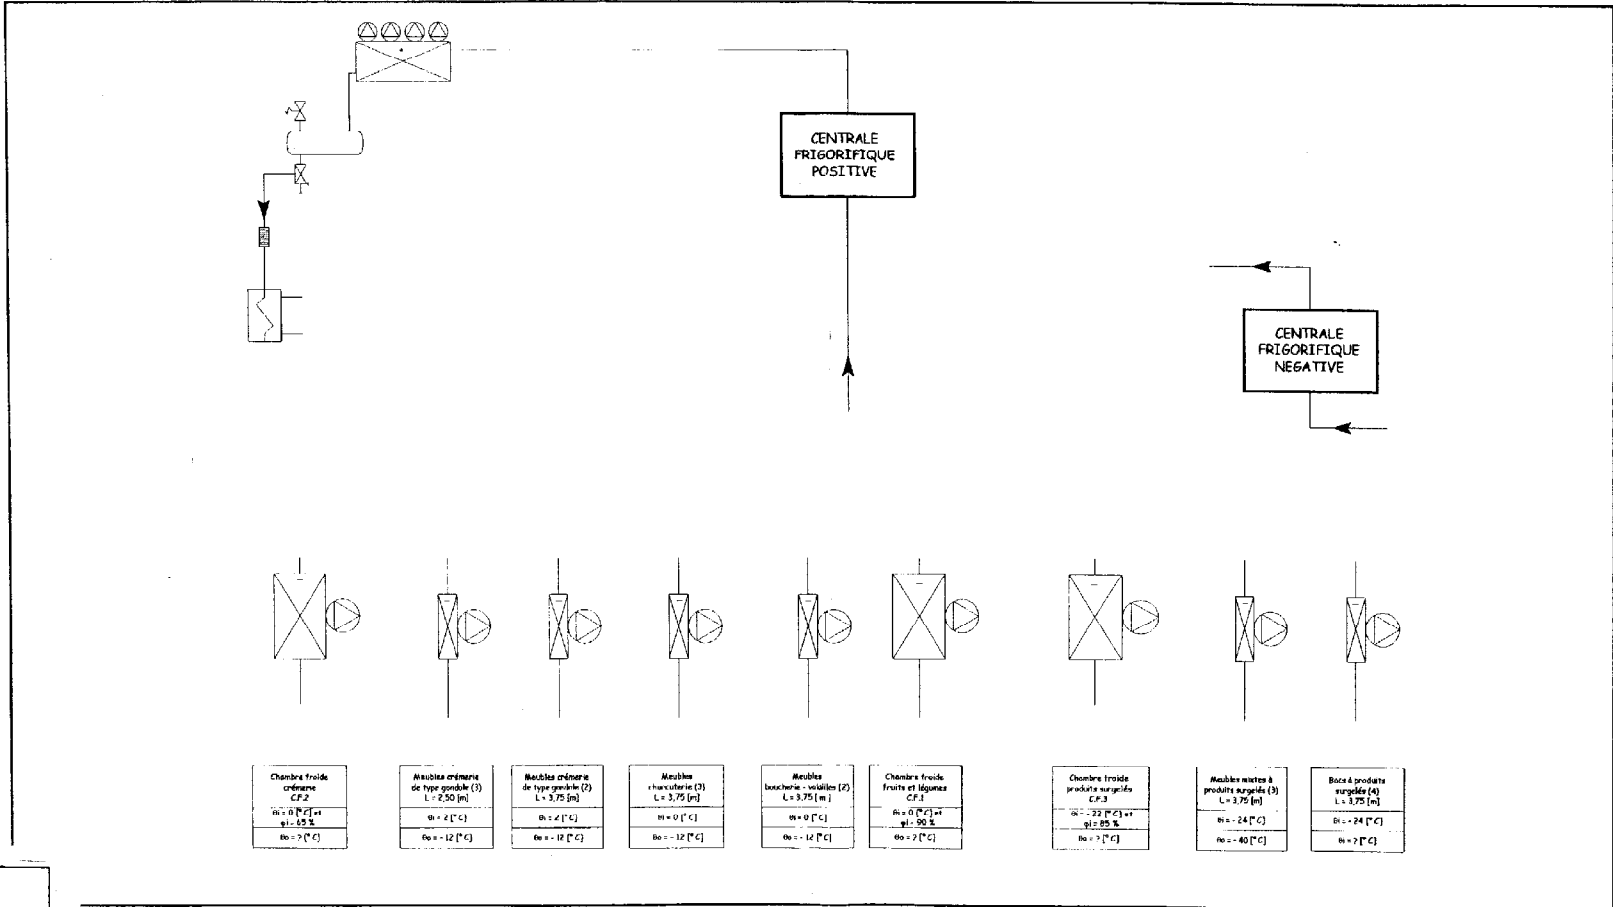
CENTRALE FRIGORIFIQUE POSITIVE

CENTRALE FRIGORIFIQUE NEGATIVE

Chambre froide crémerie C.F.2
θi = 0 [°C] et φi = 65 %
θo = ? [°C]

Meubles crémerie de type gondole (3) L = 2,50 [m]
θi = 2 [°C]
θo = - 12 [°C]

Meubles crémerie de type gondole (2) L = 3,75 [m]
θi = 2 [°C]
θo = - 12 [°C]

Meubles charcuterie (3) L = 3,75 [m]
θi = 0 [°C]
θo = - 12 [°C]

Meubles boucherie - volailles (2) L = 3,75 [m]
θi = 0 [°C]
θo = - 12 [°C]

Chambre froide fruits et légumes C.F.1
θi = 0 [°C] et φi = 90 %
θo = ? [°C]

Chambre froide produits surgelés C.F.3
θi = - 22 [°C] et φi = 85 %
θo = ? [°C]

Meubles mixtes à produits surgelés (3) L = 3,75 [m]
θi = - 24 [°C]
θo = - 40 [°C]

Bacs à produits surgelés (4) L = 3,75 [m]
θi = - 24 [°C]
θo = ? [°C]